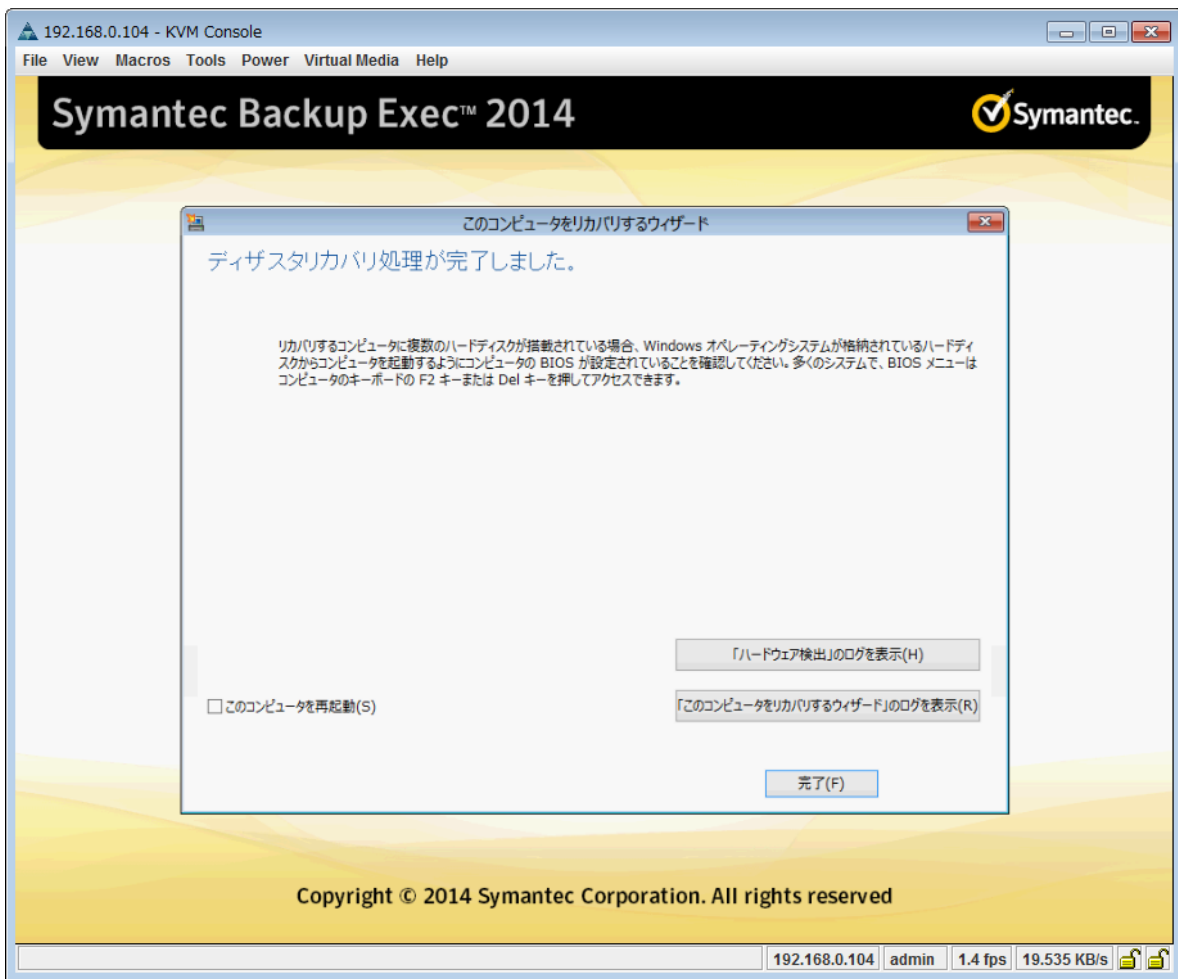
192.168.0.104 - KVM Console

File View Macros Tools Power Virtual Media Help

Symantec Backup Exec™ 2014

Symantec.

このコンピュータをリカバリするウィザード

ディザスタリカバリ処理が完了しました。

リカバリするコンピュータに複数のハードディスクが搭載されている場合、Windows オペレーティングシステムが格納されているハードディスクからコンピュータを起動するようにコンピュータの BIOS が設定されていることを確認してください。多くのシステムで、BIOS メニューはコンピュータのキーボードの F2 キーまたは Del キーを押してアクセスできます。

「ハードウェア検出」のログを表示(H)

このコンピュータを再起動(S)

「このコンピュータをリカバリするウィザード」のログを表示(R)

完了(F)

Copyright © 2014 Symantec Corporation. All rights reserved

192.168.0.104 | admin | 1.4 fps | 19.535 KB/s